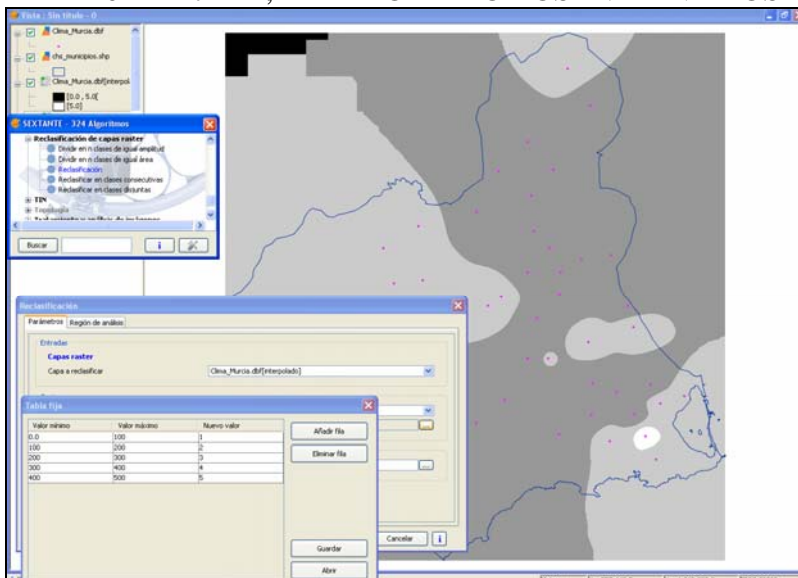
Vista : Sin título - 0

Clima_Murcia.dbf

chs_municipios.shp

Clima_Murcia.dbf[interpol

[0.0 , 5.0[

[5.0]

SEXTANTE - 324 Algoritmos

Reclasificación de capas raster

Dividir en n clases de igual amplitud

Dividir en n clases de igual área

Reclasificación

Reclasificar en clases consecutivas

Reclasificar en clases disjuntas

TIN

Topología

Buscar

Reclasificación

Parámetros | Región de análisis

Entradas

Capas raster

Capa a reclasificar | Clima_Murcia.dbf[interpolado]

Tabla fija

| Valor mínimo | Valor máximo | Nuevo valor |
|---|---|---|
| 0.0 | 100 | 1 |
| 100 | 200 | 2 |
| 200 | 300 | 3 |
| 300 | 400 | 4 |
| 400 | 500 | 5 |

Añadir fila

Eliminar fila

Guardar

Abrir

Cancelar